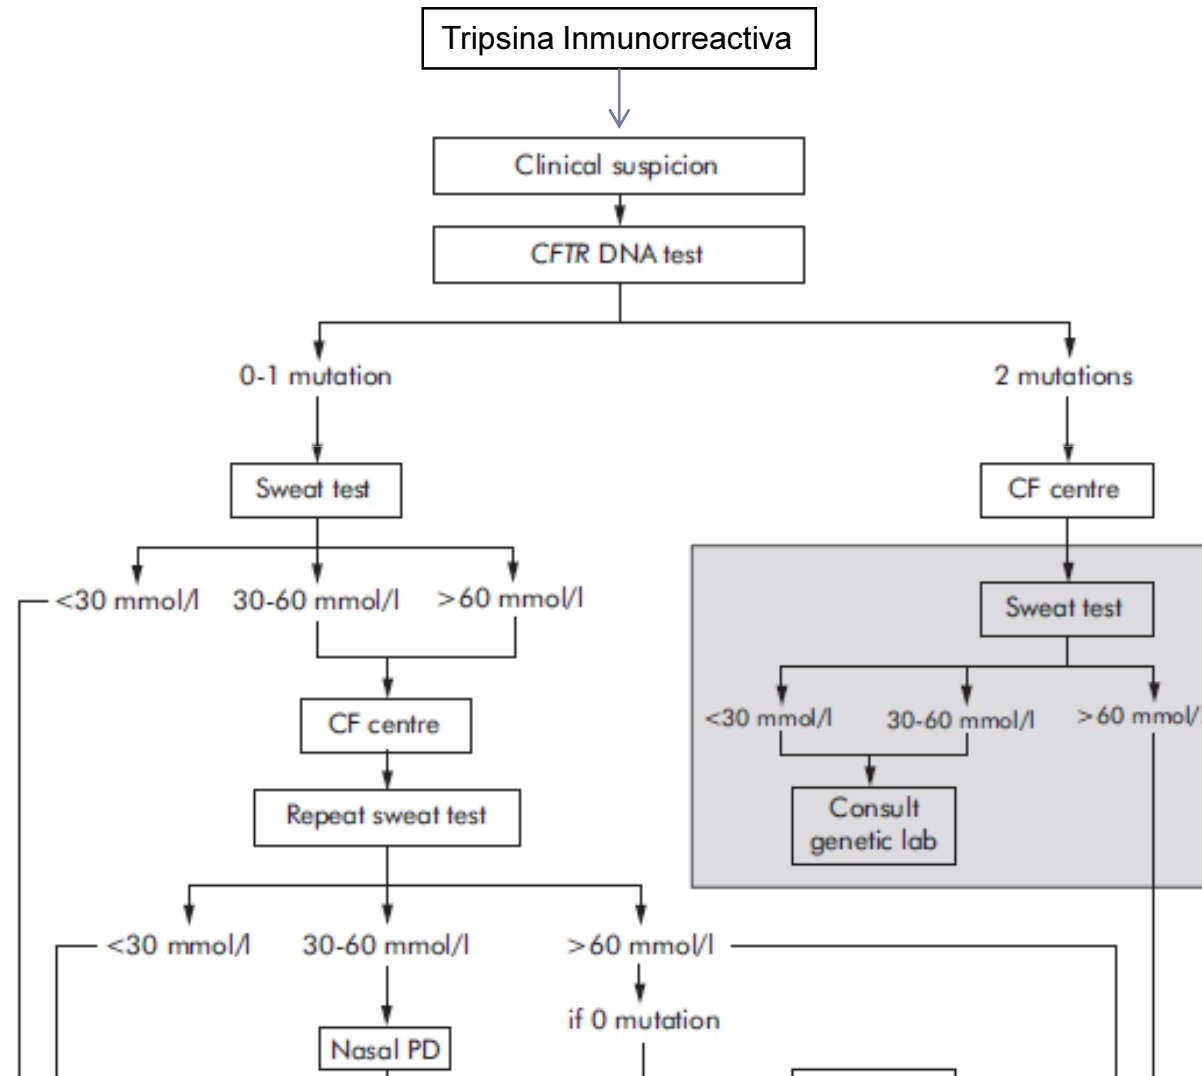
Tripsina Inmunorreactiva

Clinical suspicion

CFTR DNA test

0-1 mutation

2 mutations

Sweat test

CF centre

<30 mmol/l

30-60 mmol/l

>60 mmol/l

Sweat test

CF centre

<30 mmol/l

30-60 mmol/l

>60 mmol/l

Consult genetic lab

Repeat sweat test

<30 mmol/l

30-60 mmol/l

>60 mmol/l

if 0 mutation

Nasal PD